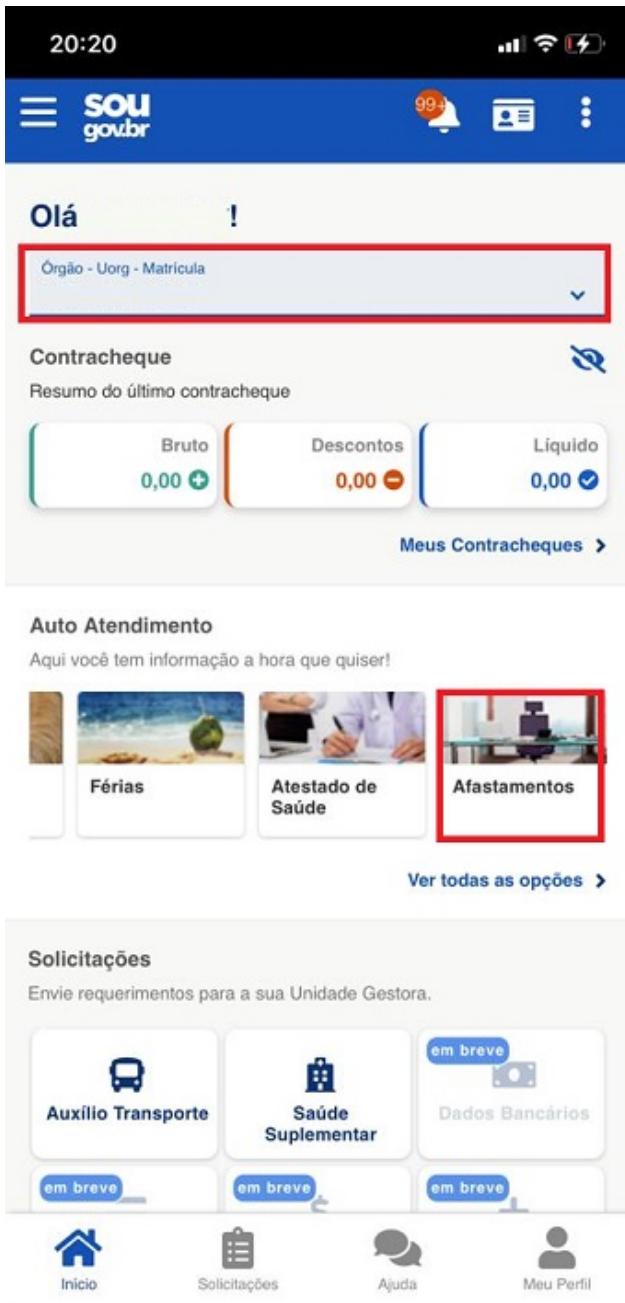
20:20

sou gov.br

99+

Olá !

Órgão - Uorg - Matrícula

Contracheque

Resumo do último contracheque

Bruto
0,00

Descontos
0,00

Líquido
0,00

Meus Contracheques

Auto Atendimento

Aqui você tem informação a hora que quiser!

Férias

Atestado de Saúde

Afastamentos

Ver todas as opções

Solicitações

Envie requerimentos para a sua Unidade Gestora.

Auxílio Transporte

Saúde Suplementar

em breve
Dados Bancários

em breve

em breve

em breve

Inicio

Solicitações

Ajuda

Meu Perfil